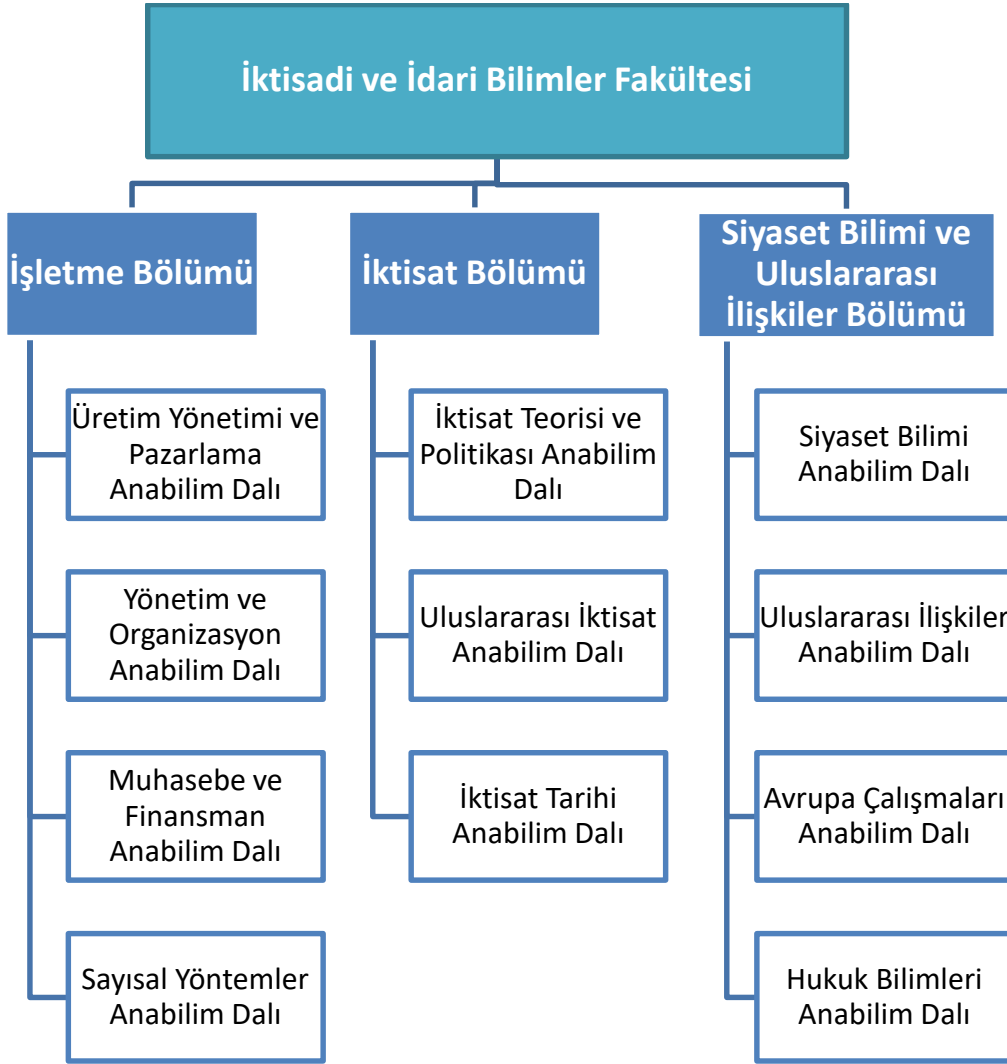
İktisadi ve İdari Bilimler Fakültesi

İşletme Bölümü

Üretim Yönetimi ve Pazarlama Anabilim Dalı

Yönetim ve Organizasyon Anabilim Dalı

Muhasebe ve Finansman Anabilim Dalı

Sayısal Yöntemler Anabilim Dalı

İktisat Bölümü

İktisat Teorisi ve Politikası Anabilim Dalı

Uluslararası İktisat Anabilim Dalı

İktisat Tarihi Anabilim Dalı

Siyaset Bilimi ve Uluslararası İlişkiler Bölümü

Siyaset Bilimi Anabilim Dalı

Uluslararası İlişkiler Anabilim Dalı

Avrupa Çalışmaları Anabilim Dalı

Hukuk Bilimleri Anabilim Dalı